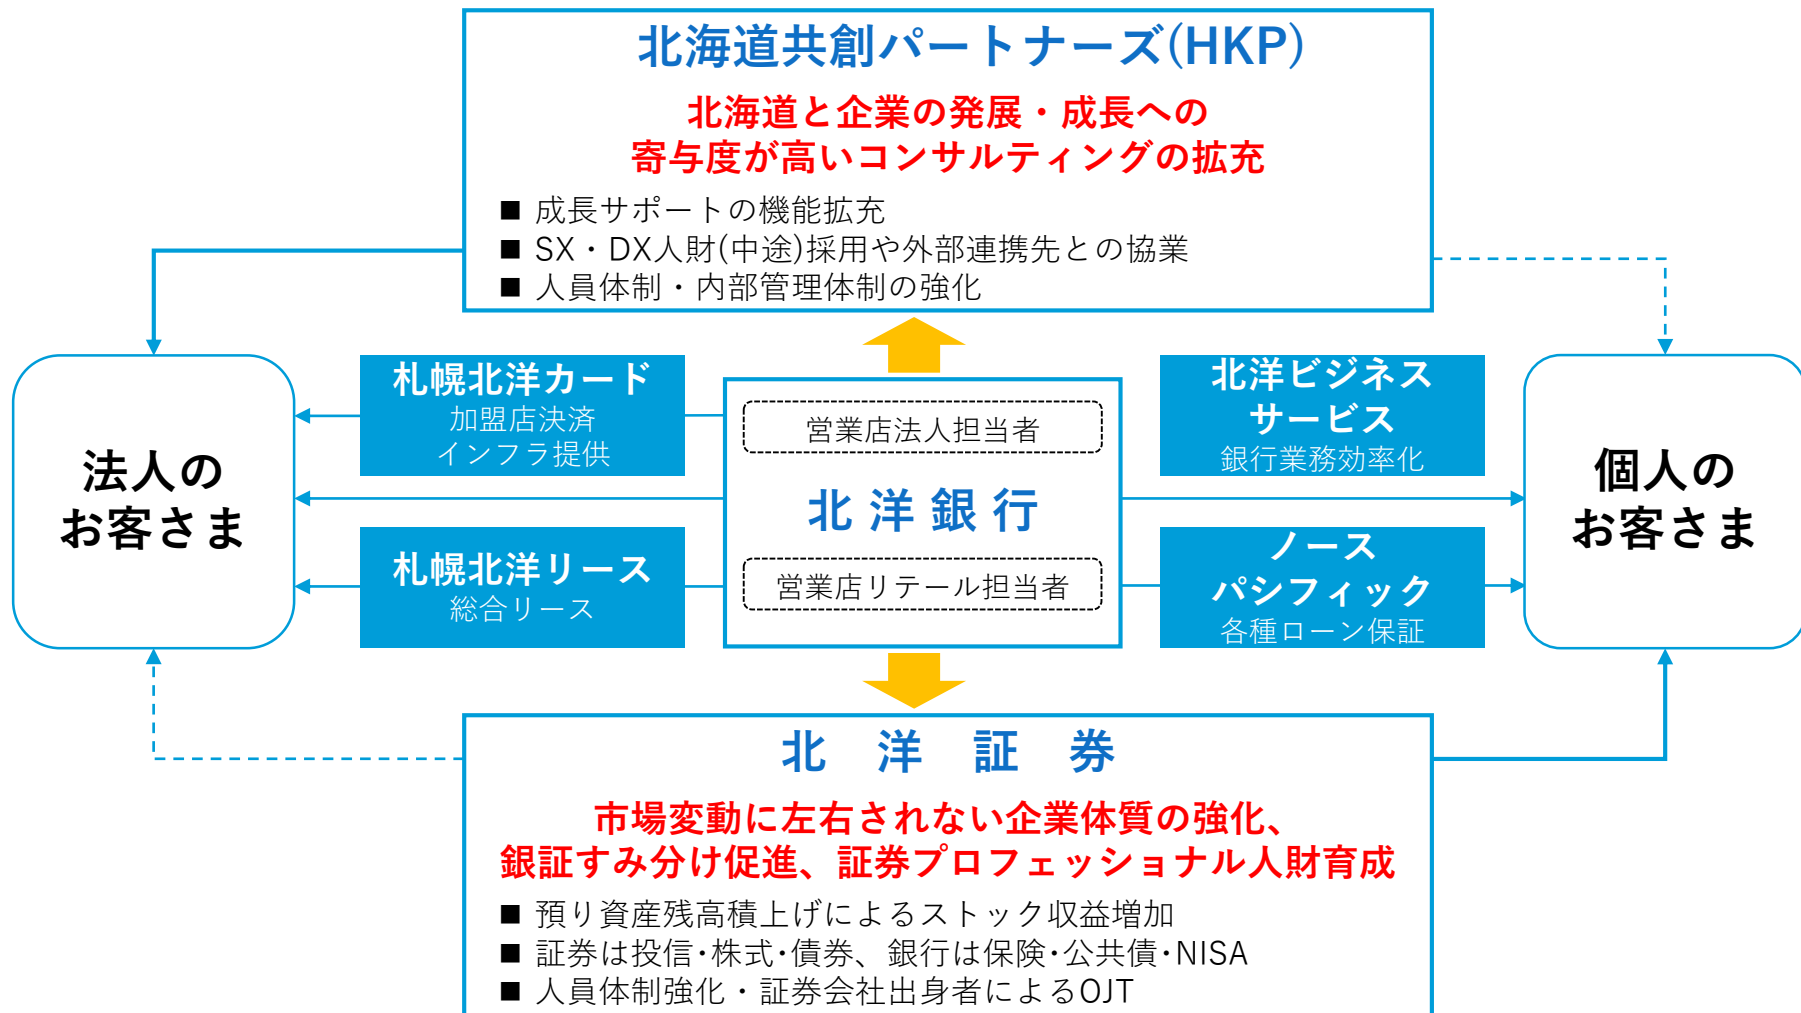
北海道共創パートナーズ(HKP)

北海道と企業の発展・成長への
寄与度が高いコンサルティングの拡充

■ 成長サポートの機能拡充
■ SX・DX人財(中途)採用や外部連携先との協業
■ 人員体制・内部管理体制の強化

法人の
お客さま

札幌北洋カード
加盟店決済
インフラ提供

札幌北洋リース
総合リース

営業店法人担当者

北洋銀行

営業店リテール担当者

北洋ビジネス
サービス
銀行業務効率化

ノース
パシフィック
各種ローン保証

個人の
お客さま

北　洋　証　券

市場変動に左右されない企業体質の強化、
銀証すみ分け促進、証券プロフェッショナル人財育成

■ 預り資産残高積上げによるストック収益増加
■ 証券は投信･株式･債券、銀行は保険･公共債･NISA
■ 人員体制強化・証券会社出身者によるOJT